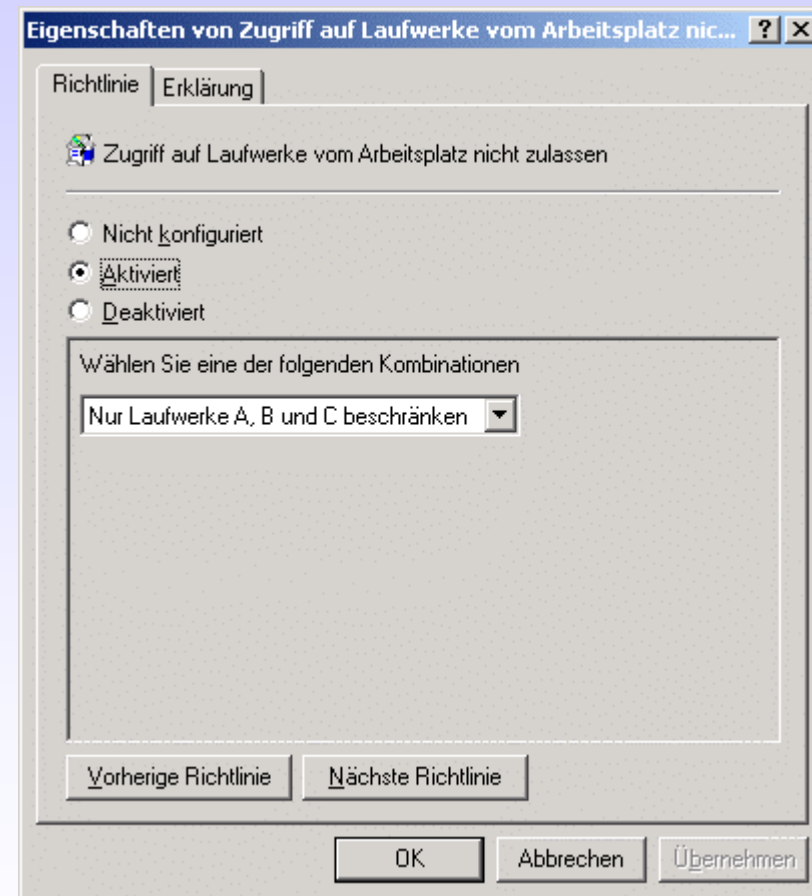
Eigenschaften von Zugriff auf Laufwerke vom Arbeitsplatz nic... ? X

Richtlinie | Erklärung

Zugriff auf Laufwerke vom Arbeitsplatz nicht zulassen

Nicht konfiguriert
Aktiviert
Deaktiviert

Wählen Sie eine der folgenden Kombinationen

Nur Laufwerke A, B und C beschränken

Vorherige Richtlinie
Nächste Richtlinie

OK
Abbrechen
Übernehmen